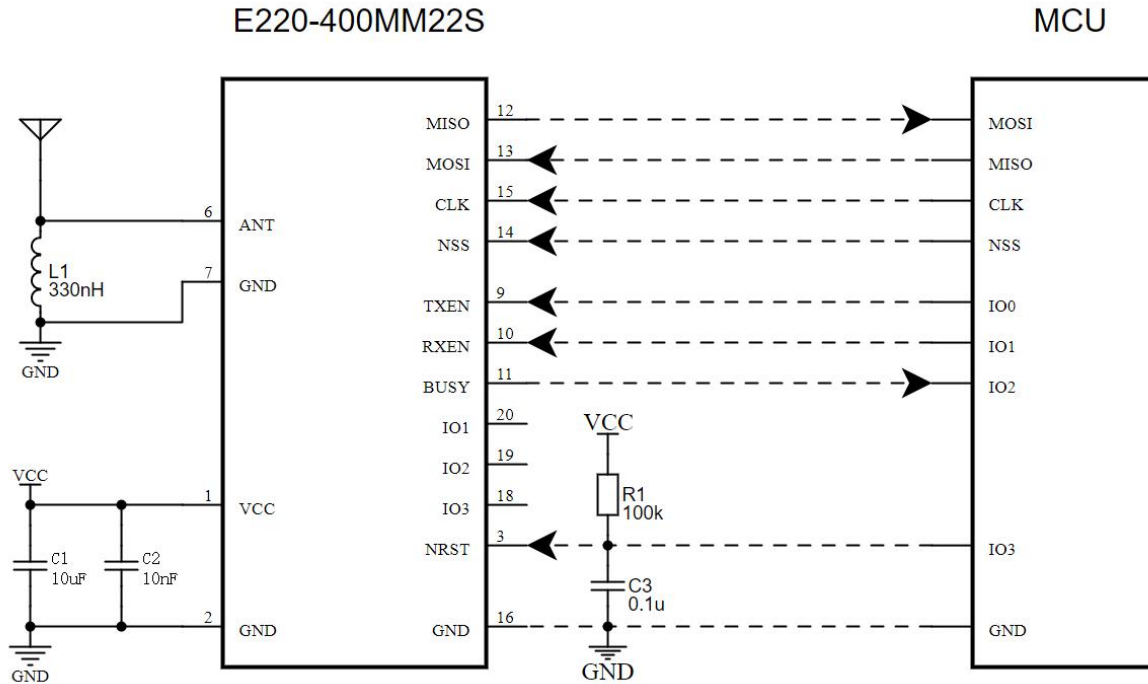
E220-400MM22S

MCU

6 ANT
7 GND
L1 330nH
GND

VCC
C1 10uF
C2 10nF
1 VCC
2 GND
GND

MISO 12
MOSI 13
CLK 15
NSS 14
TXEN 9
RXEN 10
BUSY 11
IO1 20
IO2 19
IO3 18
NRST 3
GND 16

VCC
R1 100k
C3 0.1u
GND

MOSI
MISO
CLK
NSS
IO0
IO1
IO2
IO3
GND